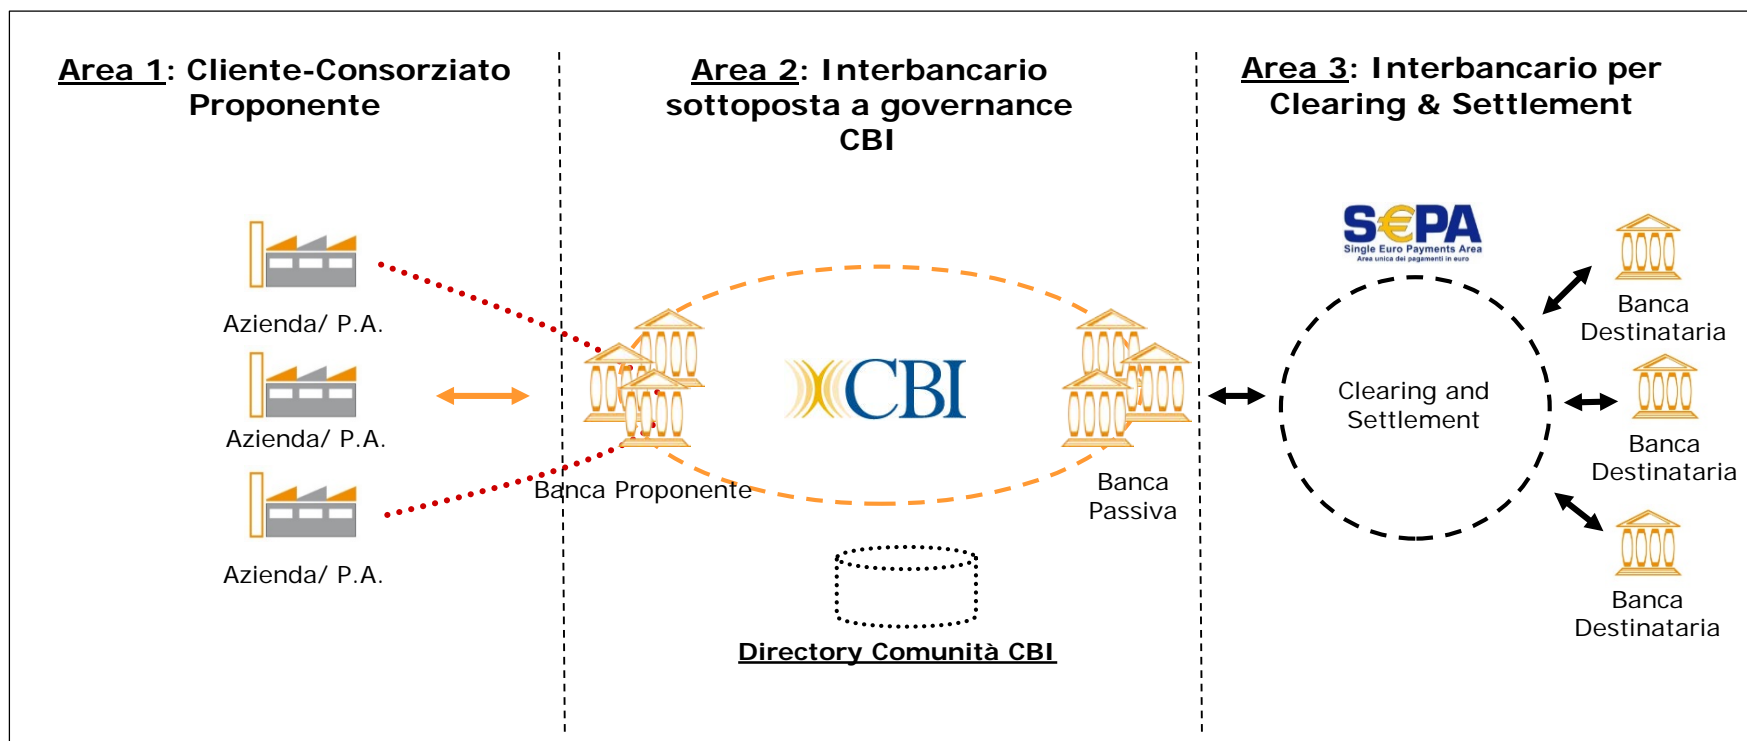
Area 1: Cliente-Consorziato Proponente

Area 2: Interbancario sottoposta a governance CBI

Area 3: Interbancario per Clearing & Settlement

Azienda/ P.A.

Azienda/ P.A.

Azienda/ P.A.

CBI

Banca Proponente

Banca Passiva

Directory Comunità CBI

SEPA
Single Euro Payments Area
Area unica dei pagamenti in euro

Clearing and Settlement

Banca Destinataria

Banca Destinataria

Banca Destinataria